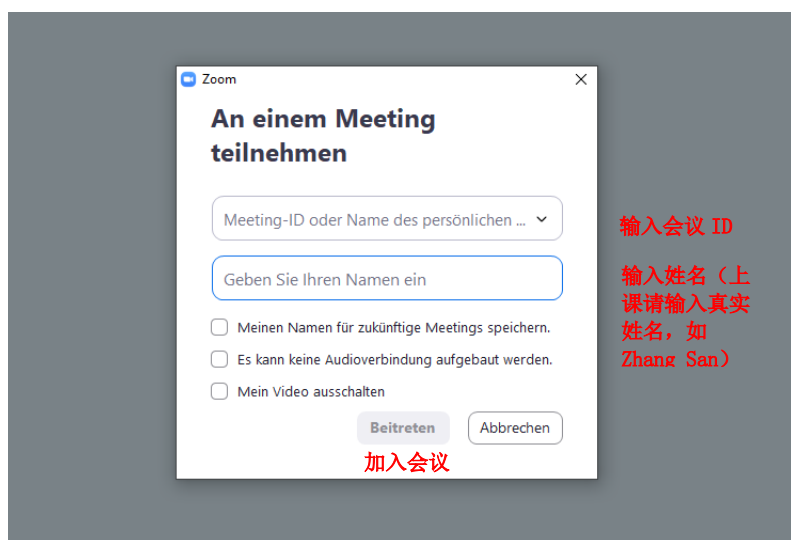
Zoom

An einem Meeting teilnehmen

Meeting-ID oder Name des persönlichen ...

Geben Sie Ihren Namen ein

Meinen Namen für zukünftige Meetings speichern.

Es kann keine Audioverbindung aufgebaut werden.

Mein Video ausschalten

Beitreten

Abbrechen

加入会议

输入会议 ID

输入姓名（上课请输入真实姓名，如 Zhang San）